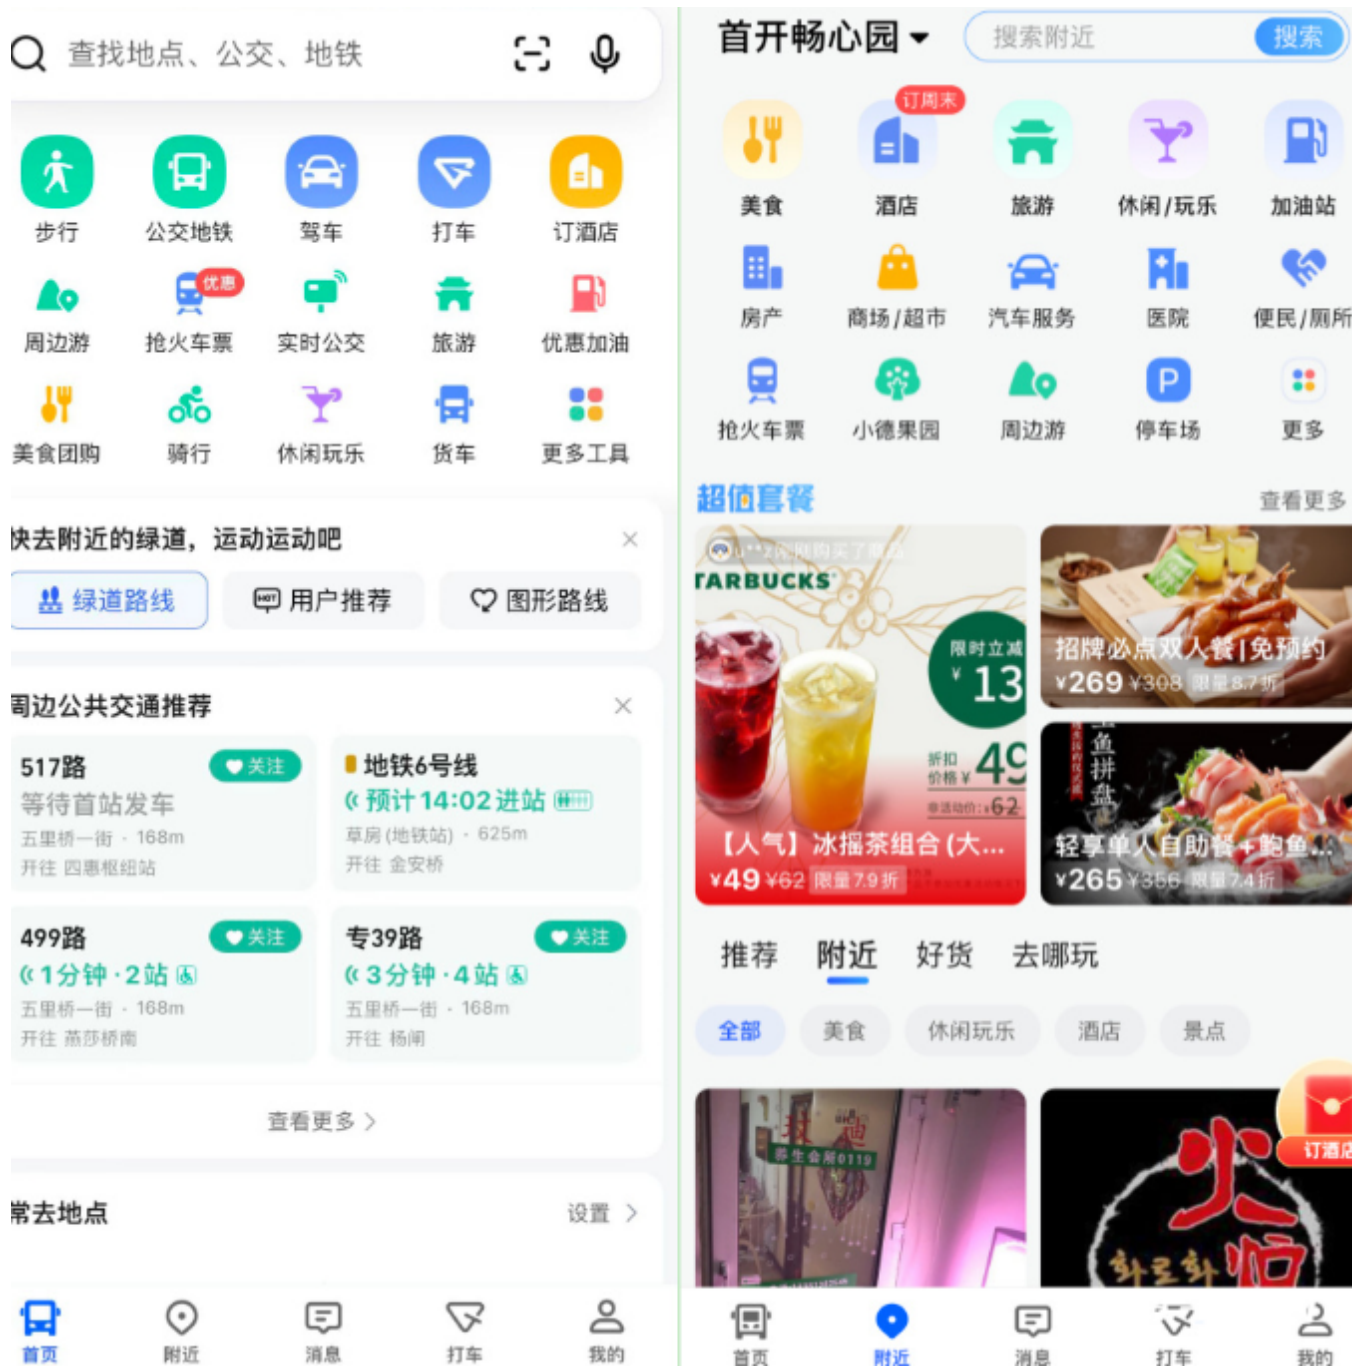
查找地点、公交、地铁

步行 公交地铁 驾车 打车 订酒店
周边游 优惠 抢火车票 实时公交 旅游 优惠加油
美食团购 骑行 休闲玩乐 货车 更多工具

快去附近的绿道，运动运动吧
绿道路线 用户推荐 图形路线

周边公共交通推荐

517路 关注
等待首站发车
五里桥一街 · 168m
开往 四惠枢纽站

地铁6号线
预计14:02进站
草房(地铁站) · 625m
开往 金安桥

499路 关注
1分钟 · 2站
五里桥一街 · 168m
开往 燕莎桥南

专39路 关注
3分钟 · 4站
五里桥一街 · 168m
开往 杨闸

查看更多 >

常去地点 设置 >

首页 附近 消息 打车 我的

首开畅心园 搜索附近 搜索

订周末
美食 酒店 旅游 休闲/玩乐 加油站
房产 商场/超市 汽车服务 医院 便民/厕所
抢火车票 小德果园 周边游 停车场 更多

超值套餐 查看更多
TARBUCKS
限时立减 ¥13
折扣价格 ¥49
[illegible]62
【人气】冰摇茶组合(大...
¥49 ¥62 限量7.9折
招牌必点双人餐|免预约
¥269 ¥308 限量8.7折
鱼拼盘
轻享单人自助餐+鲍鱼...
¥265 ¥356 限量7.4折

推荐 附近 好货 去哪玩
全部 美食 休闲玩乐 酒店 景点
订酒店

首页 附近 消息 打车 我的